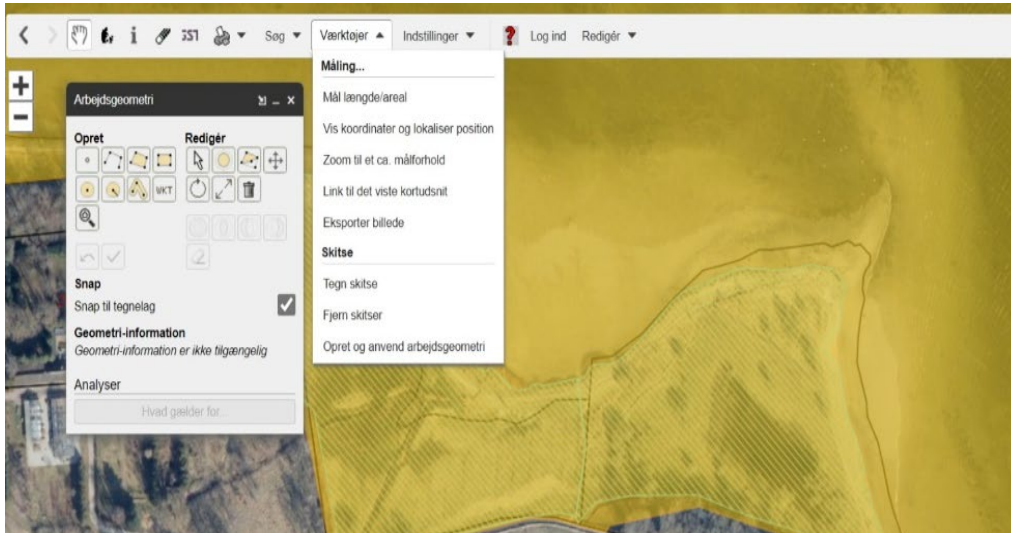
i 351 Søg ▼ Værktøjer ▲ Indstillinger ▼ Log ind Redigér ▼

Måling...
Mål længde/areal
Vis koordinater og lokaliser position
Zoom til et ca. målforhold
Link til det viste kortudsnit
Eksporter billede
Skitse
Tegn skitse
Fjern skitser
Opret og anvend arbejdsgeometri

+
−

Arbejdsgeometri

Opret
Redigér
WKT

Snap
Snap til tegnelag
Geometri-information
Geometri-information er ikke tilgængelig
Analyser
Hvad gælder for...